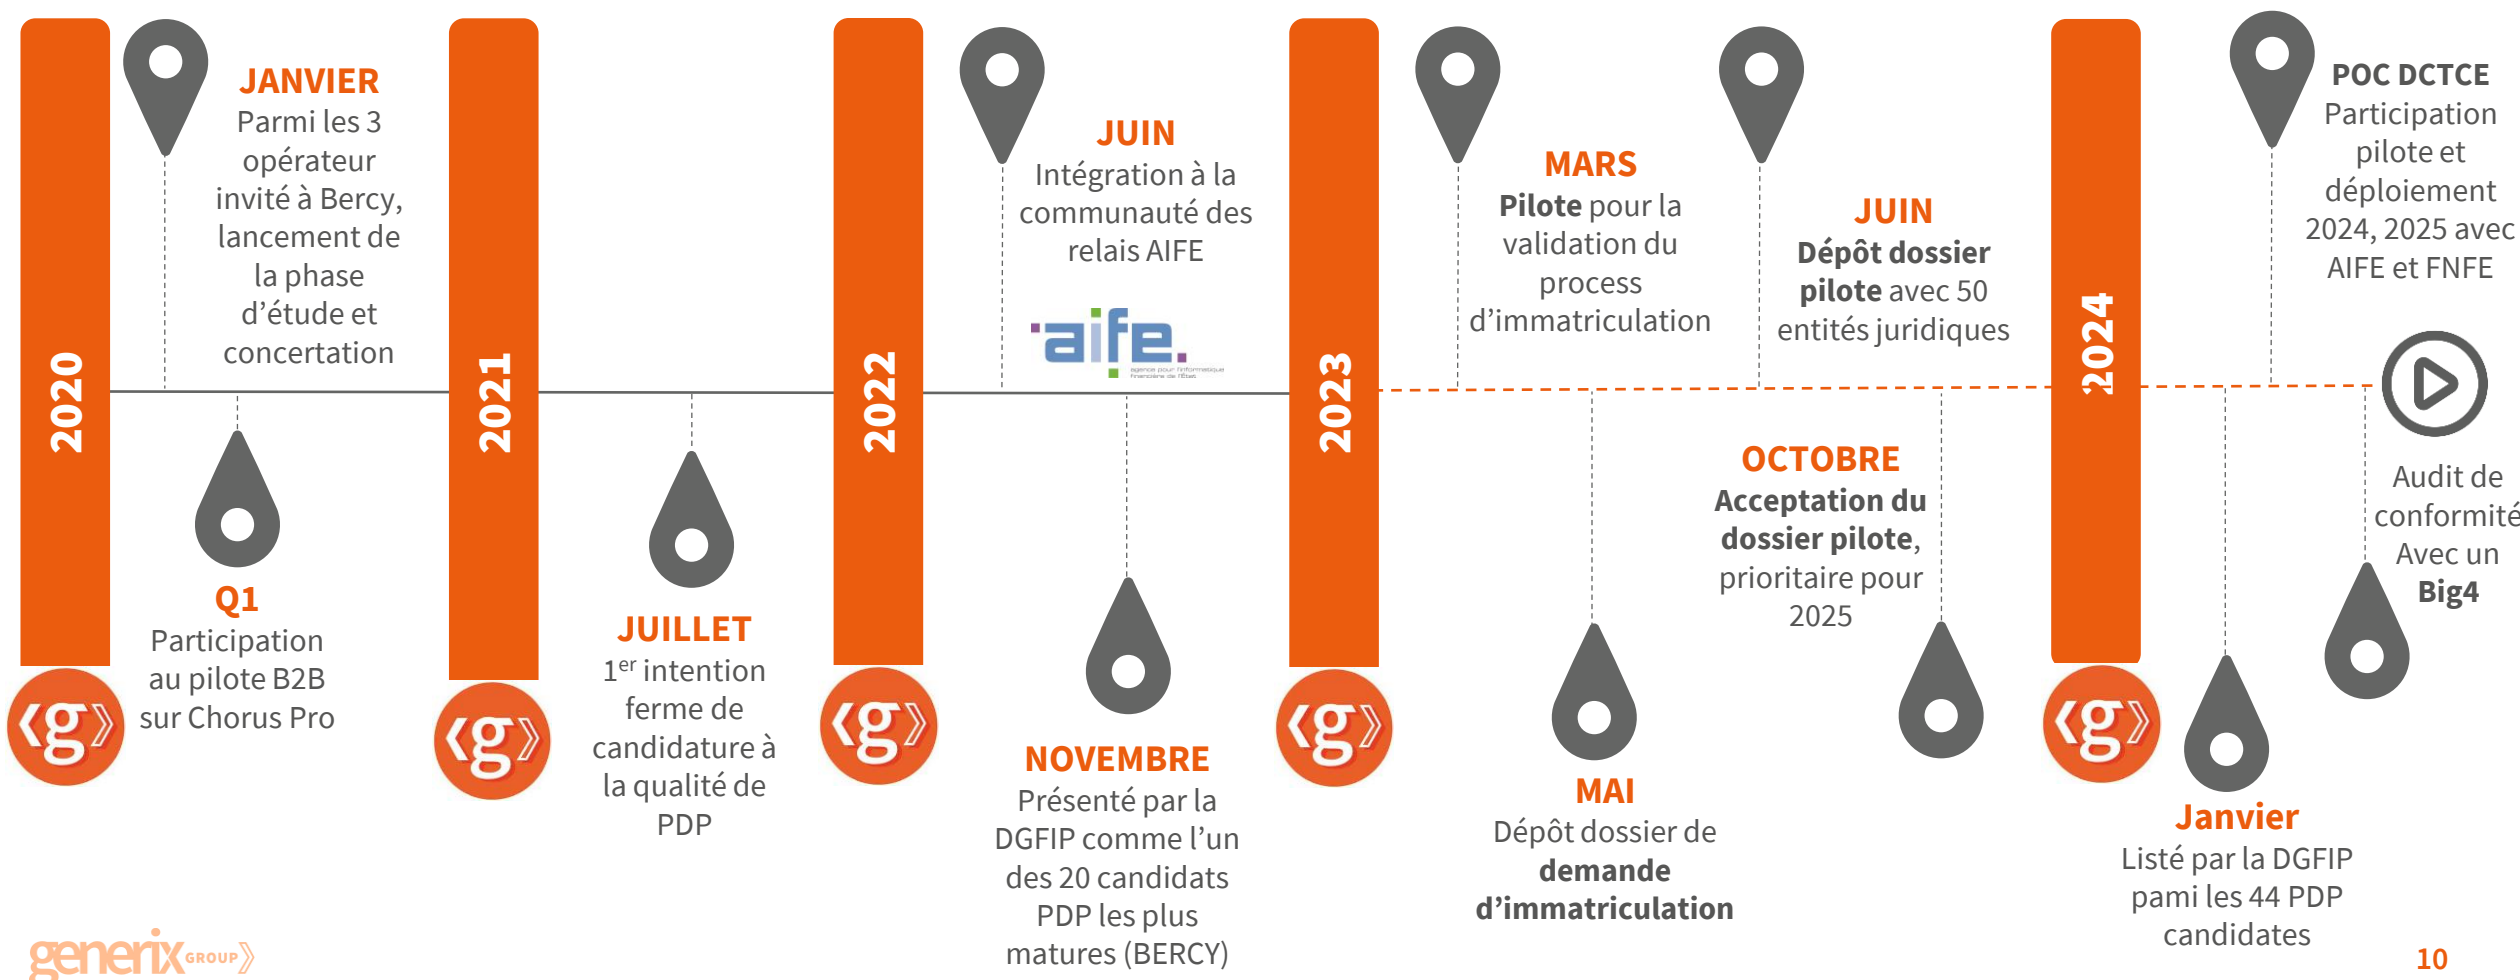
2020

JANVIER
Parmi les 3 opérateur invité à Bercy, lancement de la phase d'étude et concertation

Q1
Participation au pilote B2B sur Chorus Pro

2021

JUILLET
1$^{er}$ intention ferme de candidature à la qualité de PDP

2022

JUIN
Intégration à la communauté des relais AIFE

aife.
agence pour l'informatique financière de l'État

NOVEMBRE
Présenté par la DGFIP comme l'un des 20 candidats PDP les plus matures (BERCY)

2023

MARS
Pilote pour la validation du process d'immatriculation

MAI
Dépôt dossier de demande d'immatriculation

JUIN
Dépôt dossier pilote avec 50 entités juridiques

OCTOBRE
Acceptation du dossier pilote, prioritaire pour 2025

2024

Janvier
Listé par la DGFIP pami les 44 PDP candidates

POC DCTCE
Participation pilote et déploiement 2024, 2025 avec AIFE et FNFE

Audit de conformité Avec un Big4

generix GROUP

10